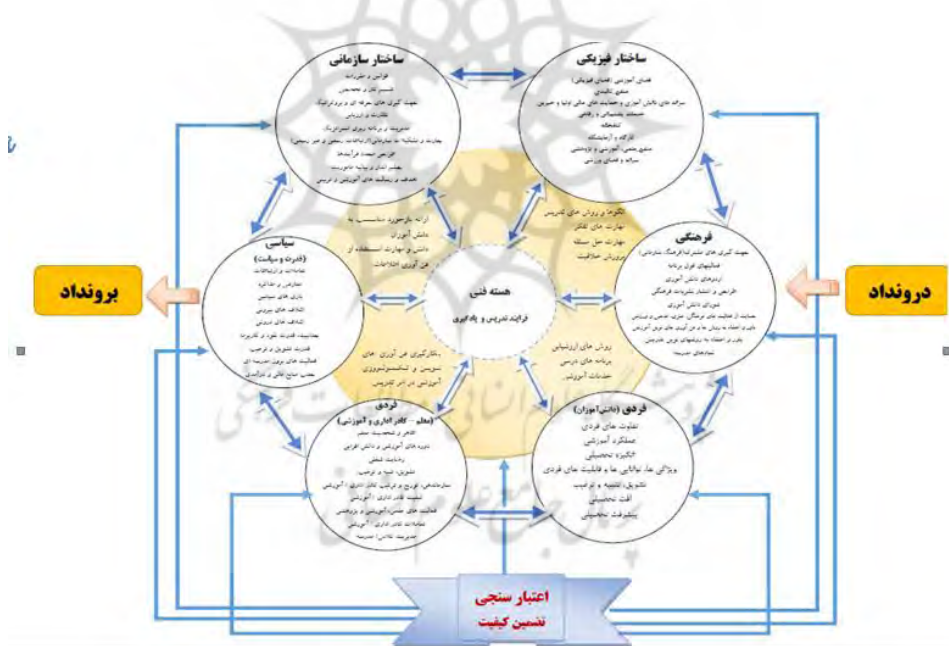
ساختار سازمانی
قوانین و مقررات
تقسیم کار و تخصص
جهت گیری های حرفه ای و بروکراتیک
نظارت و ارزیابی
مدیریت و برنامه ریزی آموزشی
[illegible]
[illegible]
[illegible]
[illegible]

ساختار فیزیکی
فضای آموزشی (فضای فیزیکی)
منابع تکنیکی
سرانه های دانش آموزی و حمایت های مالی دولت و خصوصی
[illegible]
کارگاه و آزمایشگاه
منابع علمی، آموزشی و پژوهشی
سرانه و فضای ورزشی

فرهنگی
جهت گیری های مشترک (فرهنگ سازمانی)
فعالیتهای فوق برنامه
ارزشهای دانش آموزی
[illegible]
شورای دانش آموزی
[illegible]
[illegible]
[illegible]

سیاسی
(قدرت و سیاست)
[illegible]
تعارض و اختلاف
بازی های سیاسی
ائتلاف های بیرونی
ائتلاف های درونی
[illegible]
قدرت تشویق و ترغیب
فعالیت های برون مدرسه ای
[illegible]

ارائه بازخورد مناسب به دانش آموز
دانش و مهارت استفاده از فن آوری اطلاعات

الگوها و روش های تدریس
مهارت های تفکر
مهارت حل مسئله
پرورش خلاقیت

هسته فنی
فرایند تدریس و یادگیری

بکارگیری فن آوری های نوین و تکنولوژی آموزشی در امر تدریس

روش های ارزشیابی
برنامه های درسی
خدمات آموزشی

فردی
(معلم - کادر اداری و آموزشی)
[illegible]
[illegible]
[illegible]
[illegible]
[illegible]
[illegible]
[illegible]

فردی (دانش آموزان)
تفاوت های فردی
عملکرد آموزشی
انگیزه تحصیلی
ویژگی ها، توانایی ها و قابلیت های فردی
تشویق، تنبیه و ترغیب
افت تحصیلی
پیشرفت تحصیلی

برونداد

درونداد

اعتبار سنجی
تضمین کیفیت